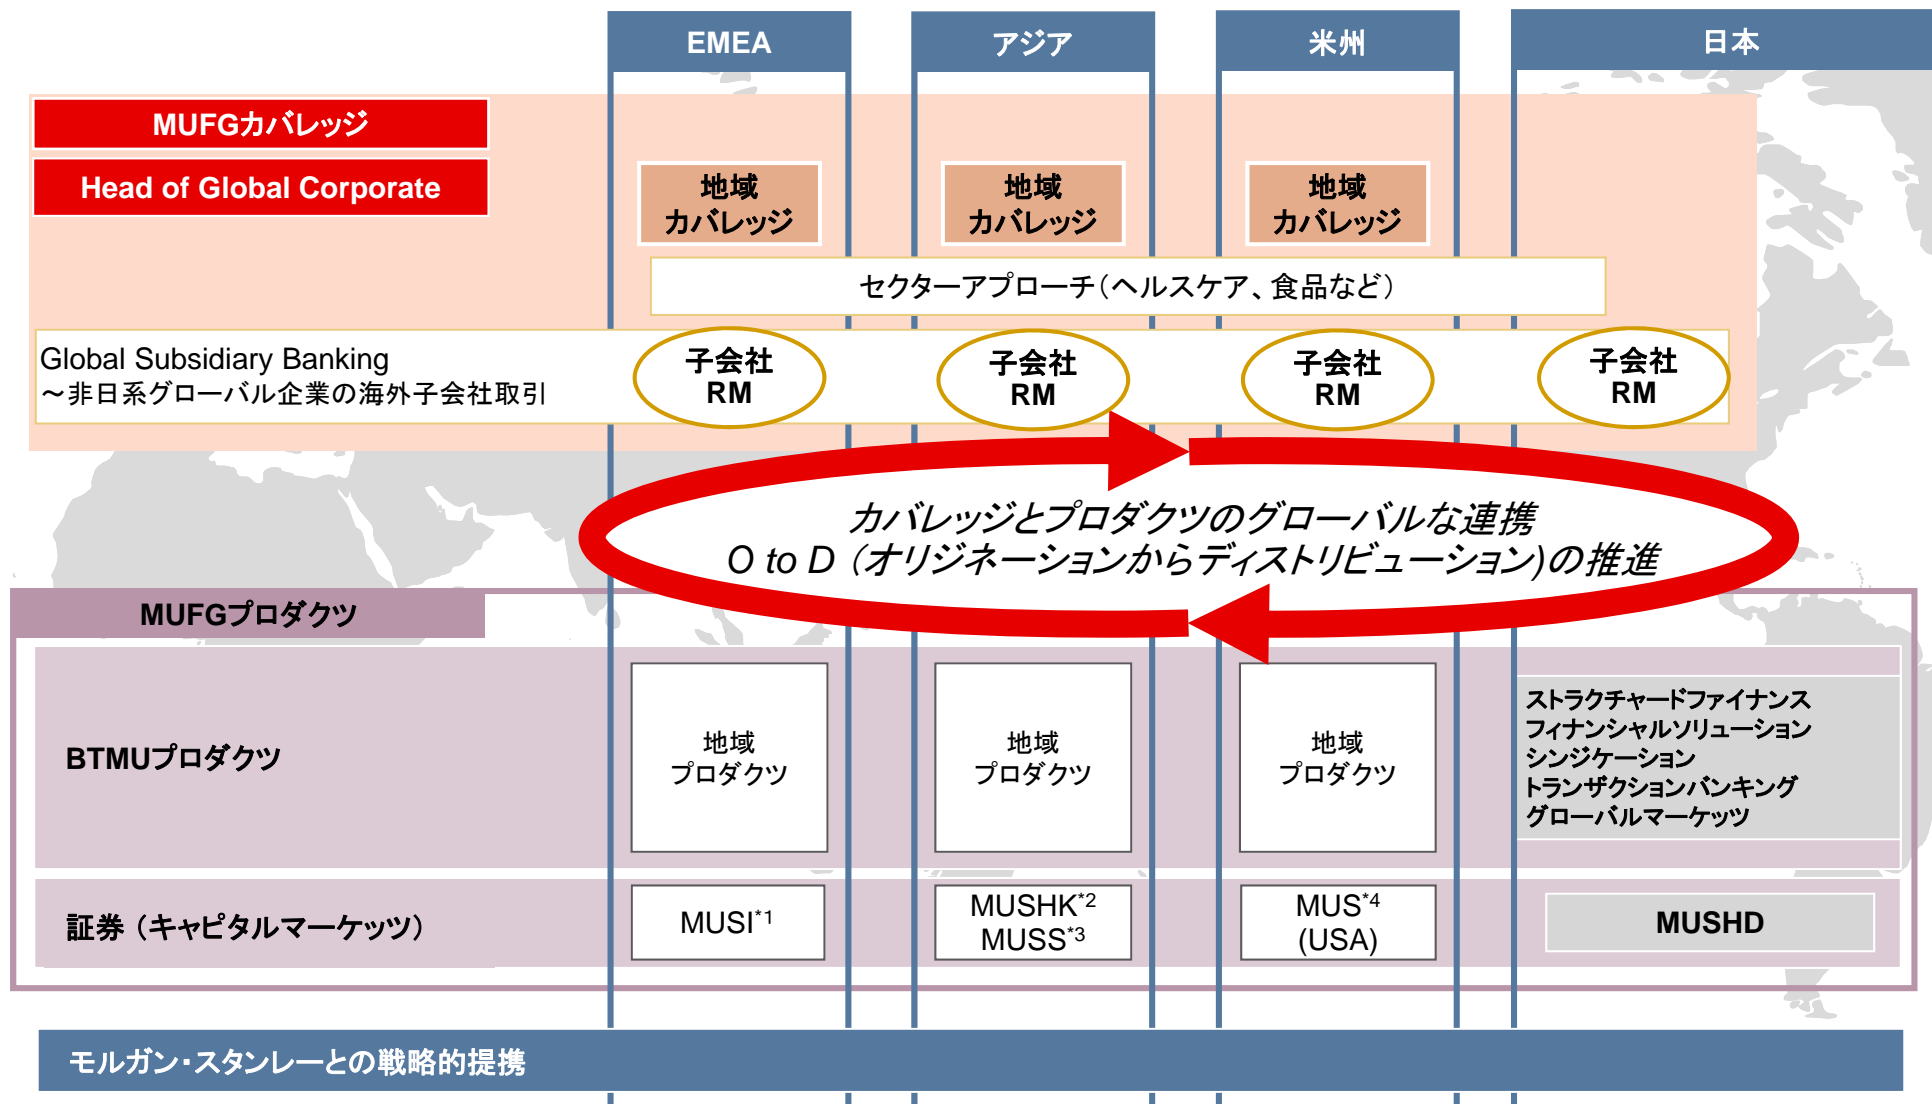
EMEA

アジア

米州

日本

MUFGカバレッジ

Head of Global Corporate

地域
カバレッジ

地域
カバレッジ

地域
カバレッジ

セクターアプローチ（ヘルスケア、食品など）

Global Subsidiary Banking
～非日系グローバル企業の海外子会社取引

子会社
RM

子会社
RM

子会社
RM

子会社
RM

カバレッジとプロダクツのグローバルな連携
O to D（オリジネーションからディストリビューション）の推進

MUFGプロダクツ

BTMUプロダクツ

地域
プロダクツ

地域
プロダクツ

地域
プロダクツ

ストラクチャードファイナンス
フィナンシャルソリューション
シンジケーション
トランザクションバンキング
グローバルマーケッツ

証券（キャピタルマーケッツ）

MUSI$^{*1}$

MUSHK$^{*2}$
MUSS$^{*3}$

MUS$^{*4}$
(USA)

MUSHD

モルガン・スタンレーとの戦略的提携